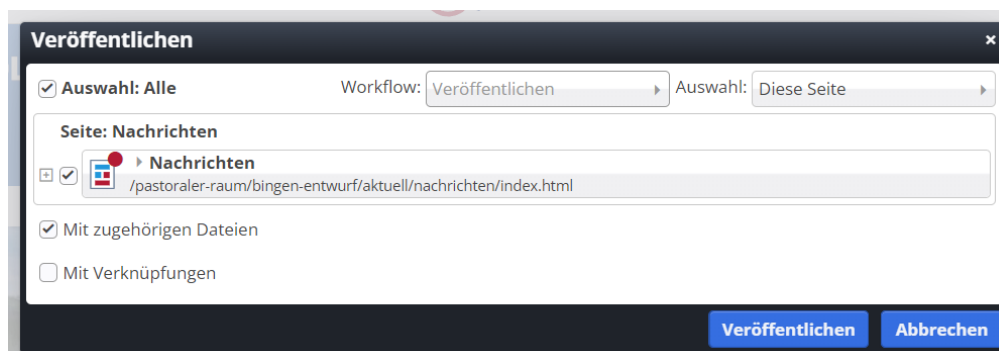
Veröffentlichen ×

Auswahl: Alle

Workflow: Veröffentlichen

Auswahl: Diese Seite

Seite: Nachrichten

Nachrichten
/pastoraler-raum/bingen-entwurf/aktuell/nachrichten/index.html

Mit zugehörigen Dateien

Mit Verknüpfungen

Veröffentlichen Abbrechen